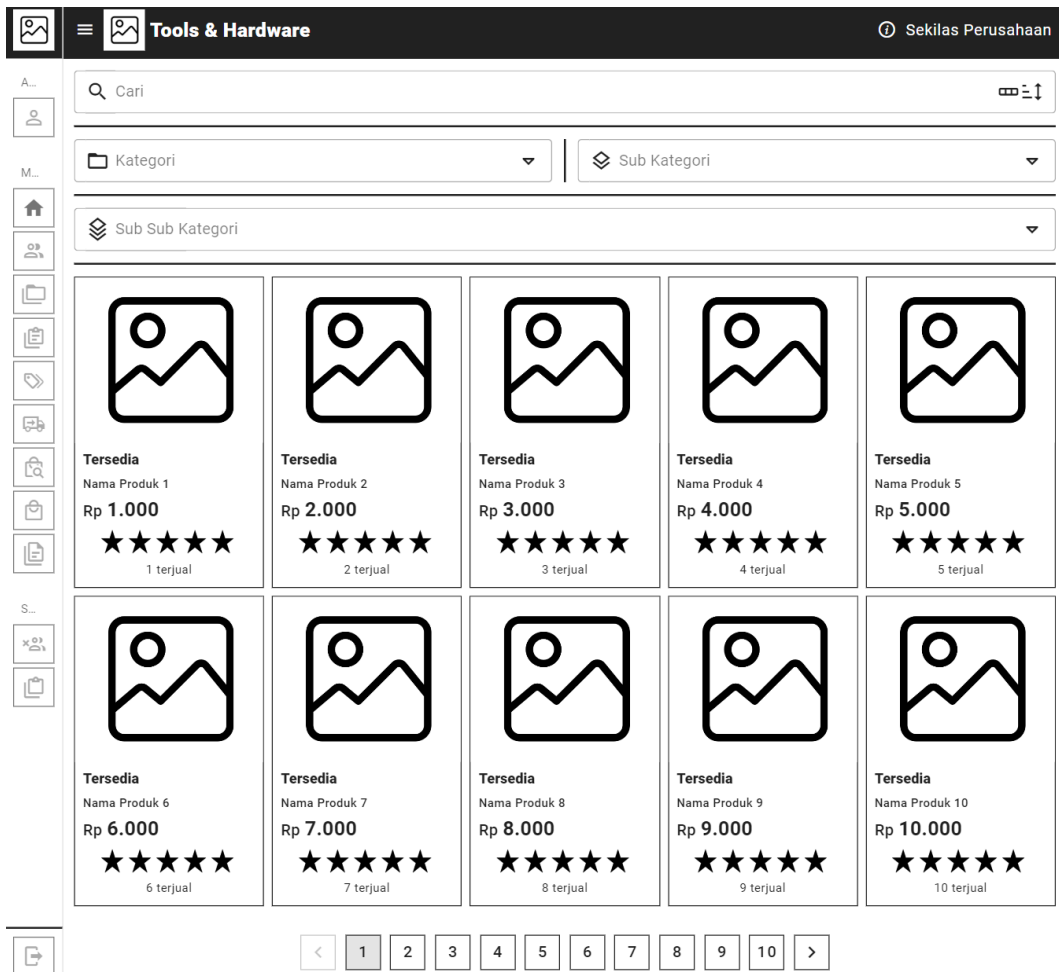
A...

M...

S...

≡ Tools & Hardware

Sekilas Perusahaan

Cari

Kategori

Sub Kategori

Sub Sub Kategori

Tersedia
Nama Produk 1
Rp 1.000
★★★★★
1 terjual

Tersedia
Nama Produk 2
Rp 2.000
★★★★★
2 terjual

Tersedia
Nama Produk 3
Rp 3.000
★★★★★
3 terjual

Tersedia
Nama Produk 4
Rp 4.000
★★★★★
4 terjual

Tersedia
Nama Produk 5
Rp 5.000
★★★★★
5 terjual

Tersedia
Nama Produk 6
Rp 6.000
★★★★★
6 terjual

Tersedia
Nama Produk 7
Rp 7.000
★★★★★
7 terjual

Tersedia
Nama Produk 8
Rp 8.000
★★★★★
8 terjual

Tersedia
Nama Produk 9
Rp 9.000
★★★★★
9 terjual

Tersedia
Nama Produk 10
Rp 10.000
★★★★★
10 terjual

< 1 2 3 4 5 6 7 8 9 10 >